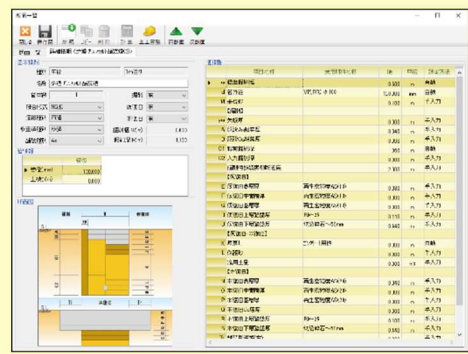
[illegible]

閉じる 保存 新規 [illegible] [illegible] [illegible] 上移動 下移動

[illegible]

基本条件

種別 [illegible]

名称 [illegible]

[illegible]

施工断面

延長(m) 130.000
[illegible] 0.000

詳細図

| | 項目 | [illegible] | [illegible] | 単位 | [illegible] |
|---|---|---|---|---|---|
| | 管路掘削 | | | | |
| | 管布設 | VP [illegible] | 1.000 | m | 自動 |
| | 床掘 | | 0.000 | | 手入力 |
| | 埋戻 | | | | |
| | 残土処理 | | 0.000 | m | 手入力 |
| | 発生材 | | 0.000 | | 手入力 |
| | 基礎工 | | 0.000 | | 手入力 |
| | 管路掘削 | | 0.000 | m | 自動 |
| | 人力掘削 | | 0.000 | m | 自動 |
| | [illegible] | | | | |
| | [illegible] | | | | |
| | 舗装版撤去 | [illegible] | 0.000 | m | 手入力 |
| | 舗装版撤去 | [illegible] | 0.000 | m | 手入力 |
| | 舗装版撤去 | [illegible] | 0.000 | m | 手入力 |
| | 舗装版撤去 | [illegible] | 0.000 | m | 手入力 |
| | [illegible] | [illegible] | 0.000 | m | 手入力 |
| | 床掘 | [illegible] | 0.000 | m | 自動 |
| | 埋戻 | | 0.000 | m | 手入力 |
| | 残土処理 | | 0.000 | m | 手入力 |
| | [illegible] | | | | |
| | 舗装版撤去 | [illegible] | 0.000 | m | 手入力 |
| | 舗装版撤去 | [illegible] | 0.000 | m | 手入力 |
| | 舗装版撤去 | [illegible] | 0.000 | m | 手入力 |
| | 舗装版撤去 | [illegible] | 0.000 | m | 手入力 |
| | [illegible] | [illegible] | 0.000 | m | 手入力 |